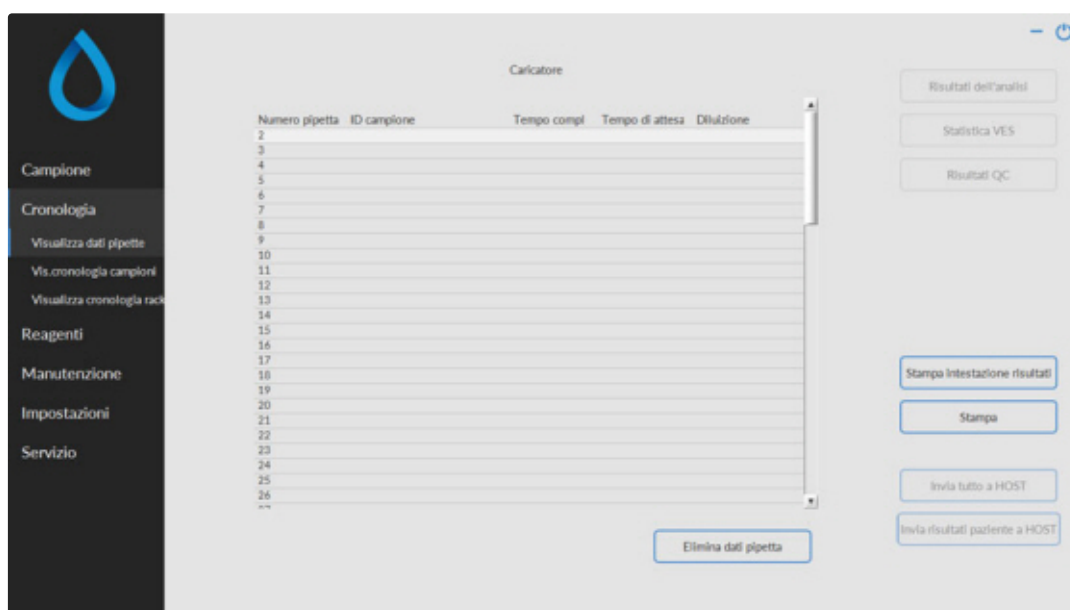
Campione
Cronologia
Visualizza dati pipette
Vis.cronologia campioni
Visualizza cronologia rack
Reagenti
Manutenzione
Impostazioni
Servizio

Caricatore

| Numero pipetta | ID campione | Tempo compl | Tempo di attesa | Diluizione |
|---|---|---|---|---|
| 2 | | | | |
| 3 | | | | |
| 4 | | | | |
| 5 | | | | |
| 6 | | | | |
| 7 | | | | |
| 8 | | | | |
| 9 | | | | |
| 10 | | | | |
| 11 | | | | |
| 12 | | | | |
| 13 | | | | |
| 14 | | | | |
| 15 | | | | |
| 16 | | | | |
| 17 | | | | |
| 18 | | | | |
| 19 | | | | |
| 20 | | | | |
| 21 | | | | |
| 22 | | | | |
| 23 | | | | |
| 24 | | | | |
| 25 | | | | |
| 26 | | | | |

Elimina dati pipetta

Risultati dell'analisi
Statistica VES
Risultati QC
Stampa intestazione risultati
Stampa
Invia tutto a HOST
Invia risultati paziente a HOST